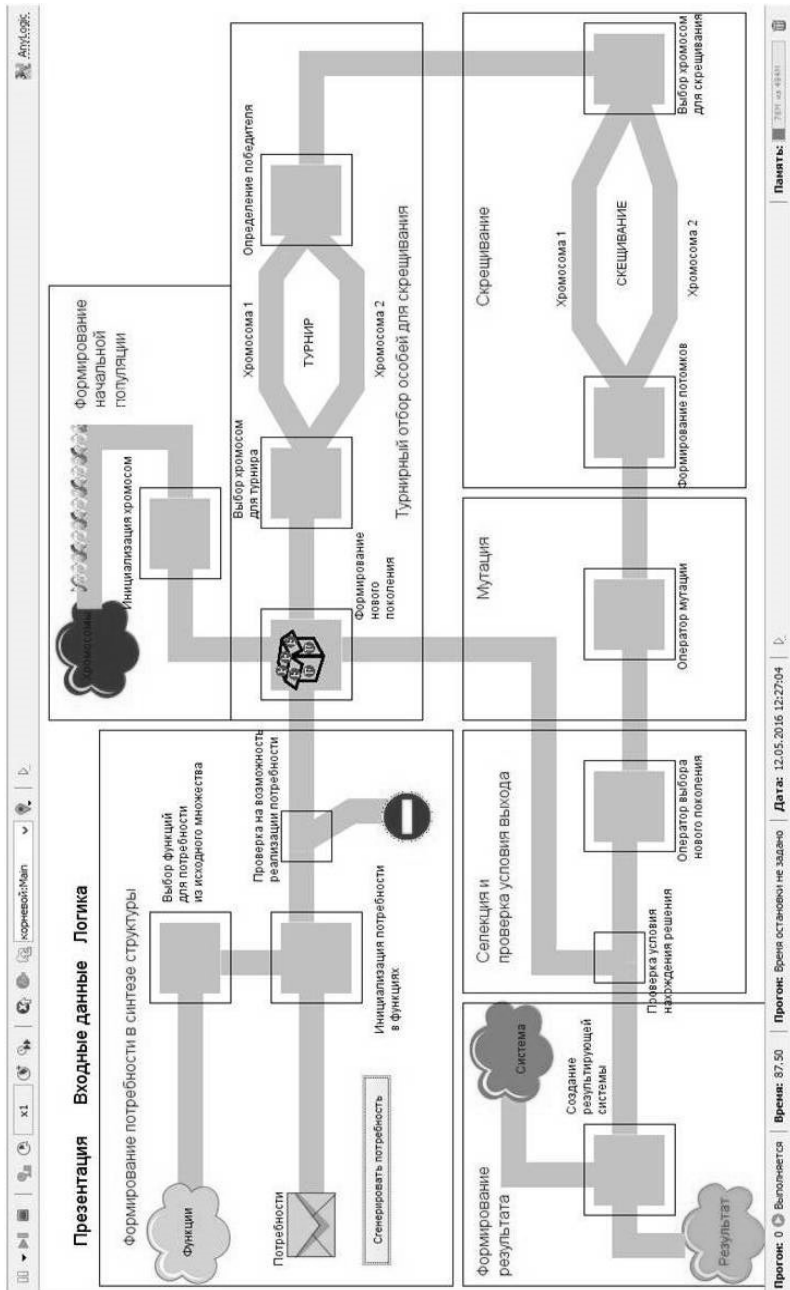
x1 корневой:Main

AnyLogic

Презентация Входные данные Логика

Формирование потребности в синтезе структуры

Функции

Потребности

Сгенерировать потребность

Выбор функций для потребности из исходного множества

Инициализация потребности в функциях

Проверка на возможность реализации потребности

Хромосомы

Инициализация хромосом

Формирование начальной популяции

Формирование нового поколения

Выбор хромосом для турнира

Хромосома 1

ТУРНИР

Хромосома 2

Определение победителя

Турнирный отбор особей для скрещивания

Формирование результата

Результат

Система

Создание результирующей системы

Селекция и проверка условия выхода

Проверка условия нахождения решения

Оператор выбора нового поколения

Мутация

Оператор мутации

Скрещивание

Хромосома 1

СКЕЩИВАНИЕ

Хромосома 2

Формирование потомков

Выбор хромосом для скрещивания

Прогон: 0 Выполняется | Время: 87.50 | Прогон: Время остановки не задано | Дата: 12.05.2016 12:27:04 | Память: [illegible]